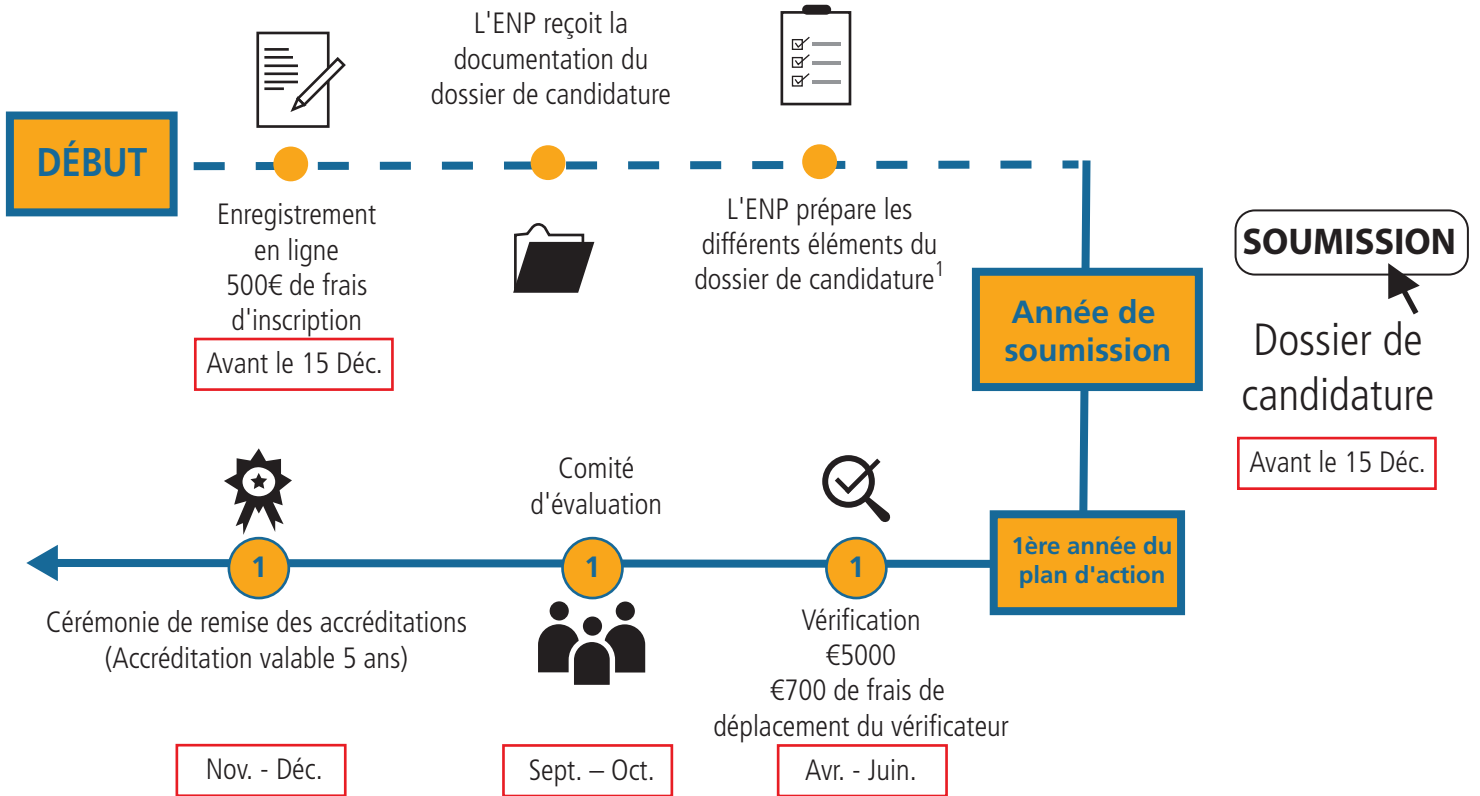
L'ENP reçoit la documentation du dossier de candidature

DÉBUT

Enregistrement en ligne 500€ de frais d'inscription

Avant le 15 Déc.

L'ENP prépare les différents éléments du dossier de candidature$^1$

Année de soumission

SOUMISSION

Dossier de candidature

Avant le 15 Déc.

Comité d'évaluation

1

1

1

1ère année du plan d'action

Cérémonie de remise des accréditations (Accréditation valable 5 ans)

Vérification €5000 €700 de frais de déplacement du vérificateur

Nov. - Déc.

Sept. – Oct.

Avr. - Juin.